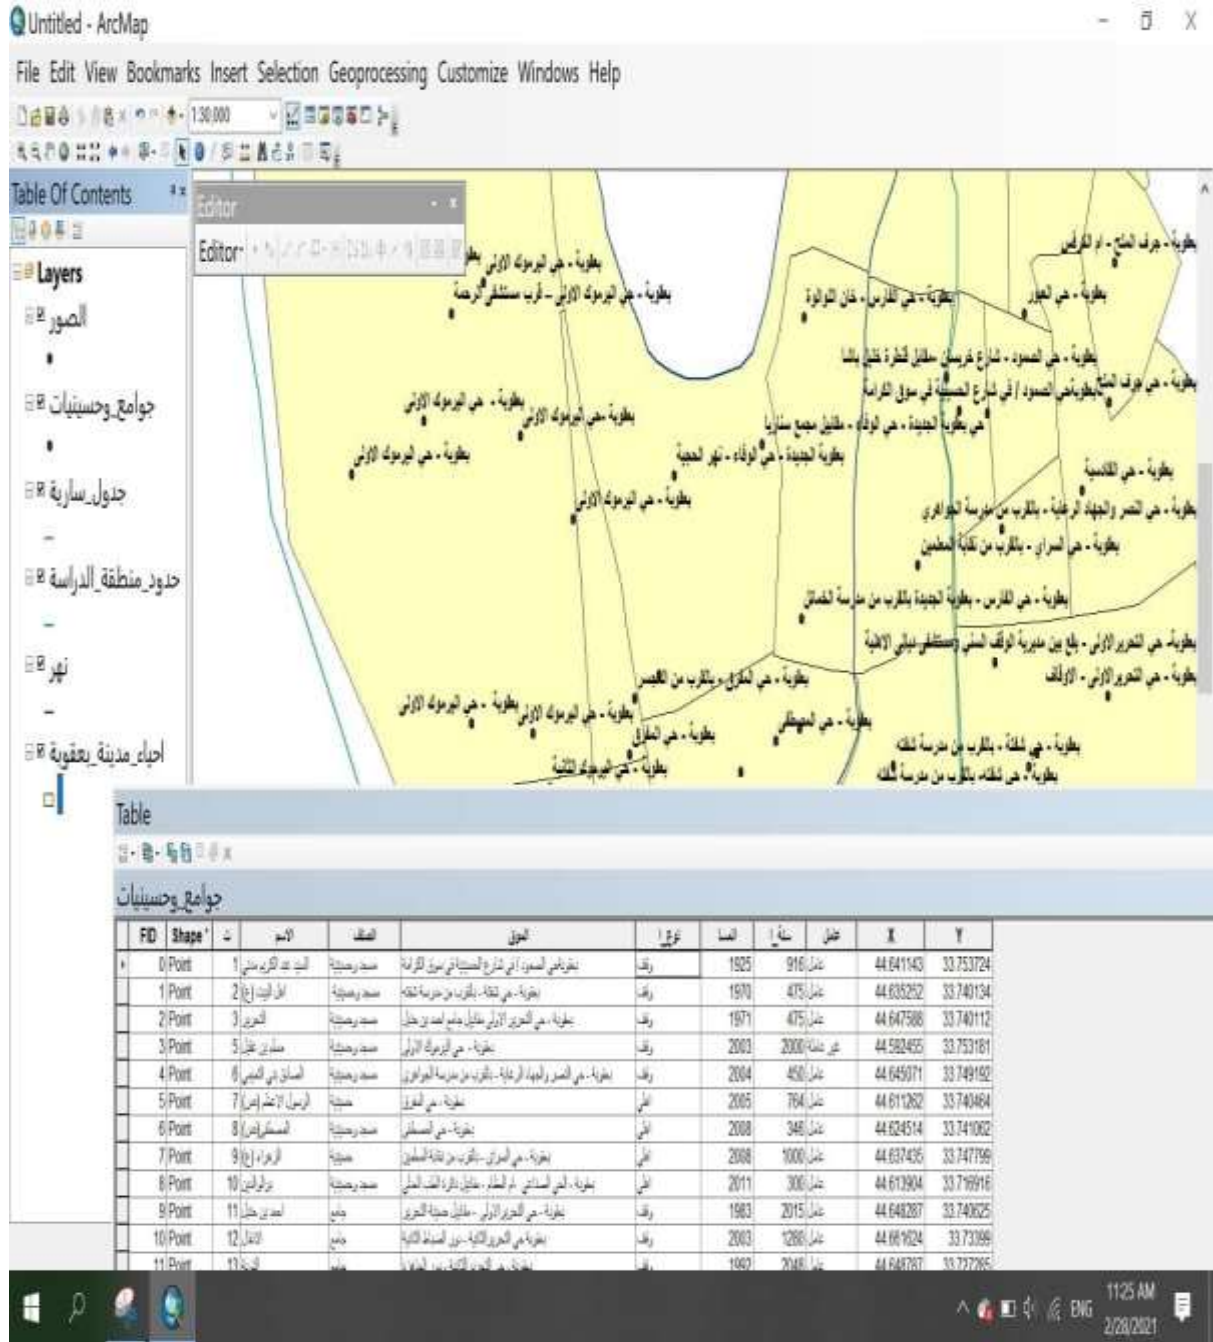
Untitled - ArcMap

File Edit View Bookmarks Insert Selection Geoprocessing Customize Windows Help

1:30,000

Table Of Contents

Editor

Editor▾

Layers

الصور

جوامع_وحسينيات

جدول_سارية

حدود_منطقة_الدراسة

نهر

احياء_مدينة_بعقوبة

بعقوبة - جرف الملح - ام الفرس
بعقوبة - حي اليرموك الاولى
بعقوبة - حي اليرموك الاولى - قرب مستشفى الرحمة
بعقوبة - حي الفارس - خان الدولة
بعقوبة - حي العوز
بعقوبة - حي المعلمين - شارع غريسان - مقابل للشركة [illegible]
بعقوبة - حي جرف الملح
بعقوبة - حي المعلمين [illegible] في سوق القرامة
بعقوبة - حي اليرموك الاولى
بعقوبة - حي اليرموك الاولى
بعقوبة الجديدة - حي الوفاء - مقابل مجمع سنابل
حي بعقوبة الجديدة
بعقوبة - حي اليرموك الاولى
بعقوبة الجديدة - حي الوفاء - نهر الحبيبة
بعقوبة - حي القادسية
بعقوبة - حي اليرموك الاولى
بعقوبة - حي النصر والجهاد الرغابة - بالقرب من مدرسة الجواهري
بعقوبة - حي السراي - بالقرب من نقابة المعلمين
بعقوبة - حي الفارس - بعقوبة الجديدة بالقرب من مدرسة الخمائل
بعقوبة - حي التحرير الاولى - بلع بين مديرية الوقف السني ومستشفى ديالى الاهلية
بعقوبة - حي التحرير الاولى - الاوقاف
بعقوبة - حي المعلمين - بالقرب من القصر
بعقوبة - حي اليرموك الاولى
بعقوبة - حي اليرموك الاولى
بعقوبة - حي المصطفى
بعقوبة - حي المعلمين
بعقوبة - حي شفتة - بالقرب من مدرسة شفته
بعقوبة - حي شفته بالقرب من مدرسة شفته
بعقوبة - حي اليرموك الثانية

Table

جوامع_وحسينيات

| FID | Shape * | ت | الاسم | الصنف | الموقع | نوع | السنة | مساحة | العامل | X | Y |
|---|---|---|---|---|---|---|---|---|---|---|---|
| 0 | Point | 1 | السيد عبد الكريم مدني | مسجد وحسينية | بعقوبة حي المعلمين / في شارع الحسينية في سوق القرامة | وقف | 1925 | 916 | عامل | 44.641143 | 33.753724 |
| 1 | Point | 2 | ال البيت (ع) | مسجد وحسينية | بعقوبة - حي شفتة - بالقرب من مدرسة شفته | وقف | 1970 | 475 | عامل | 44.635252 | 33.740134 |
| 2 | Point | 3 | التحرير | مسجد وحسينية | بعقوبة - حي التحرير الاولى مقابل جامع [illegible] | وقف | 1971 | 475 | عامل | 44.647588 | 33.740112 |
| 3 | Point | 5 | مسلم بن عقيل | مسجد وحسينية | بعقوبة - حي اليرموك الاولى | وقف | 2003 | 2000 | غير عامل | 44.582455 | 33.753181 |
| 4 | Point | 6 | اصحاب الكساء | مسجد وحسينية | بعقوبة - حي النصر والجهاد الرغابة - بالقرب من مدرسة الجواهري | وقف | 2004 | 450 | عامل | 44.645071 | 33.749192 |
| 5 | Point | 7 | الرسول الاعظم (ص) | حسينية | بعقوبة - حي العوز | اهلي | 2005 | 764 | عامل | 44.611262 | 33.740464 |
| 6 | Point | 8 | المصطفى (ص) | مسجد وحسينية | بعقوبة - حي المصطفى | اهلي | 2008 | 346 | عامل | 44.624514 | 33.741062 |
| 7 | Point | 9 | الزهراء (ع) | حسينية | بعقوبة - حي السراي - بالقرب من نقابة المعلمين | اهلي | 2008 | 1000 | عامل | 44.637435 | 33.747799 |
| 8 | Point | 10 | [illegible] | مسجد وحسينية | بعقوبة - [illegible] | اهلي | 2011 | 306 | عامل | 44.613904 | 33.716916 |
| 9 | Point | 11 | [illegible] | جامع | بعقوبة - حي التحرير الاولى - مقابل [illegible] | وقف | 1983 | 2015 | عامل | 44.648287 | 33.740625 |
| 10 | Point | 12 | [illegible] | جامع | بعقوبة حي التحرير الثانية - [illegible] | وقف | 2003 | 1288 | عامل | 44.661024 | 33.73399 |
| 11 | Point | 13 | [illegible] | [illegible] | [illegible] | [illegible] | 1992 | 2048 | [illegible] | 44.648787 | 33.727265 |

ENG
11:25 AM
2/28/2021